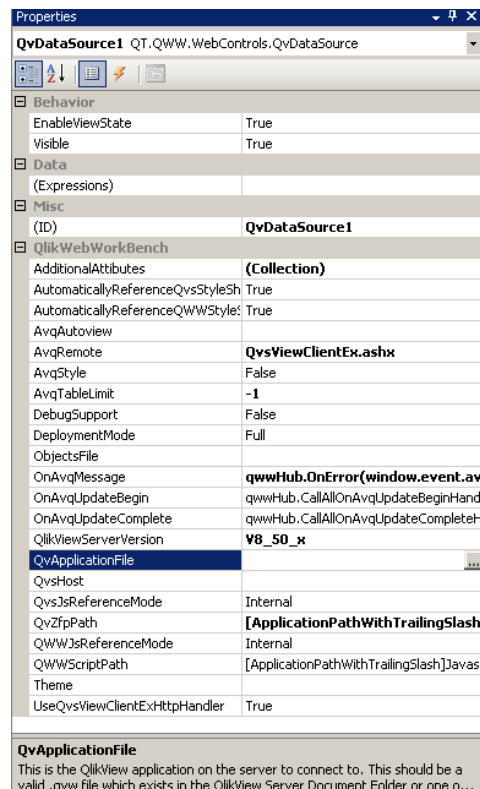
Properties

QvDataSource1 QT.QWW.WebControls.QvDataSource

| | |
|---|---|
| Behavior | |
| EnableViewState | True |
| Visible | True |
| Data | |
| (Expressions) | |
| Misc | |
| (ID) | QvDataSource1 |
| QlikWebWorkBench | |
| AdditionalAttibutes | (Collection) |
| AutomaticallyReferenceQvsStyleSh | True |
| AutomaticallyReferenceQWWStyle | True |
| AvqAutoview | |
| AvqRemote | QvsViewClientEx.ashx |
| AvqStyle | False |
| AvqTableLimit | -1 |
| DebugSupport | False |
| DeploymentMode | Full |
| ObjectsFile | |
| OnAvqMessage | qwwHub.OnError(window.event.av |
| OnAvqUpdateBegin | qwwHub.CallAllOnAvqUpdateBeginHand |
| OnAvqUpdateComplete | qwwHub.CallAllOnAvqUpdateCompleteH |
| QlikViewServerVersion | V8_50_x |
| QvApplicationFile | ... |
| QvsHost | |
| QvsJsReferenceMode | Internal |
| QvZfpPath | [ApplicationPathWithTrailingSlash |
| QWWJsReferenceMode | Internal |
| QWWScriptPath | [ApplicationPathWithTrailingSlash]Javas |
| Theme | |
| UseQvsViewClientExHttpHandler | True |

QvApplicationFile
This is the QlikView application on the server to connect to. This should be a valid .qvw file which exists in the QlikView Server Document Folder or one o...